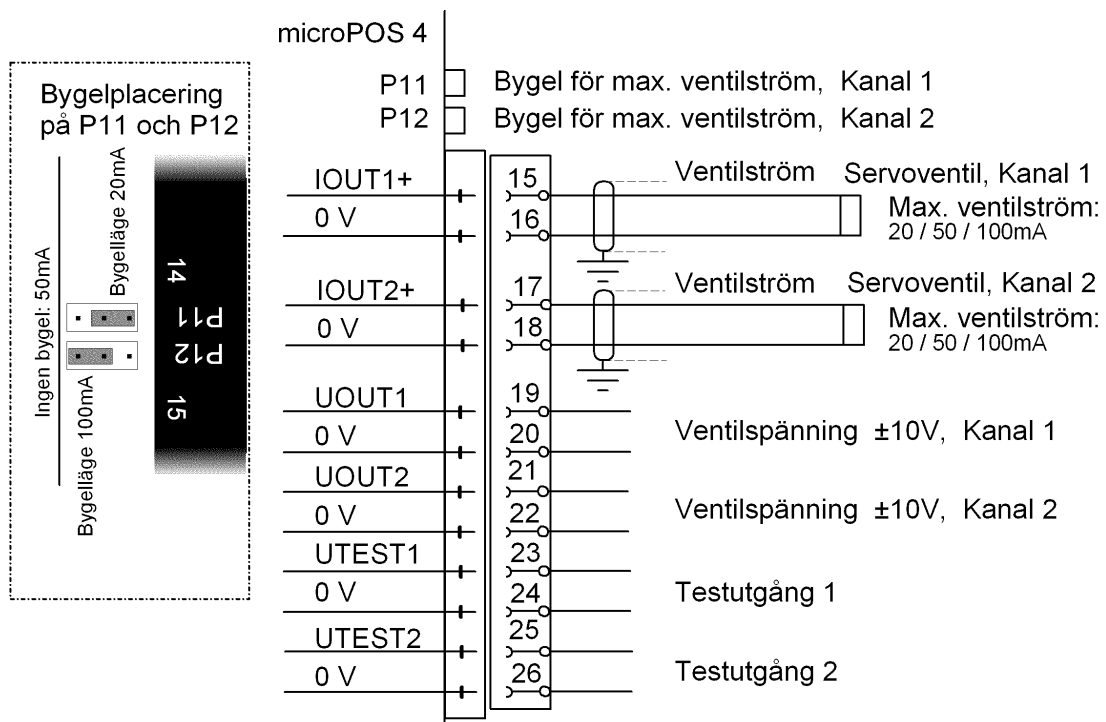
Bygelplacering på P11 och P12

Ingen bygel: 50mA
Bygelläge 20mA
Bygelläge 100mA

14
P11
P12
15

microPOS 4

P11 Bygel för max. ventilström, Kanal 1
P12 Bygel för max. ventilström, Kanal 2

IOUT1+ 15 Ventilström Servoventil, Kanal 1
0 V 16 Max. ventilström: 20 / 50 / 100mA

IOUT2+ 17 Ventilström Servoventil, Kanal 2
0 V 18 Max. ventilström: 20 / 50 / 100mA

UOUT1 19
0 V 20 Ventilspänning ±10V, Kanal 1
UOUT2 21
0 V 22 Ventilspänning ±10V, Kanal 2
UTEST1 23
0 V 24 Testutgång 1
UTEST2 25
0 V 26 Testutgång 2